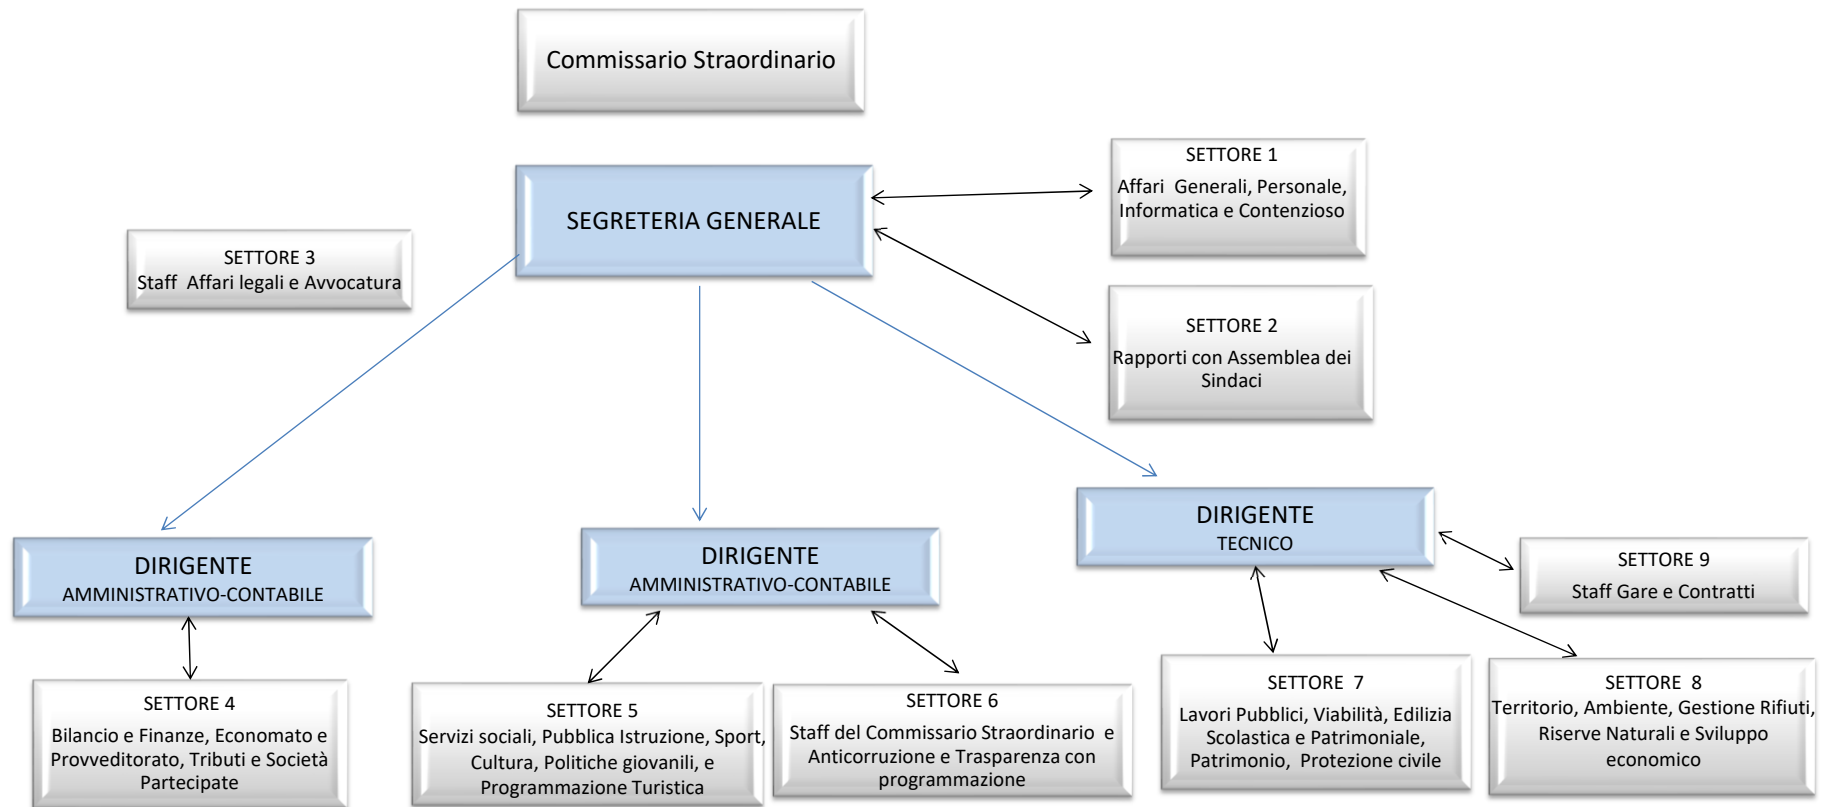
Commissario Straordinario

SEGRETERIA GENERALE

SETTORE 1
Affari Generali, Personale, Informatica e Contenzioso

SETTORE 3
Staff Affari legali e Avvocatura

SETTORE 2
Rapporti con Assemblea dei Sindaci

DIRIGENTE
AMMINISTRATIVO-CONTABILE

DIRIGENTE
AMMINISTRATIVO-CONTABILE

DIRIGENTE
TECNICO

SETTORE 9
Staff Gare e Contratti

SETTORE 4
Bilancio e Finanze, Economato e Provveditorato, Tributi e Società Partecipate

SETTORE 5
Servizi sociali, Pubblica Istruzione, Sport, Cultura, Politiche giovanili, e Programmazione Turistica

SETTORE 6
Staff del Commissario Straordinario e Anticorruzione e Trasparenza con programmazione

SETTORE 7
Lavori Pubblici, Viabilità, Edilizia Scolastica e Patrimoniale, Patrimonio, Protezione civile

SETTORE 8
Territorio, Ambiente, Gestione Rifiuti, Riserve Naturali e Sviluppo economico